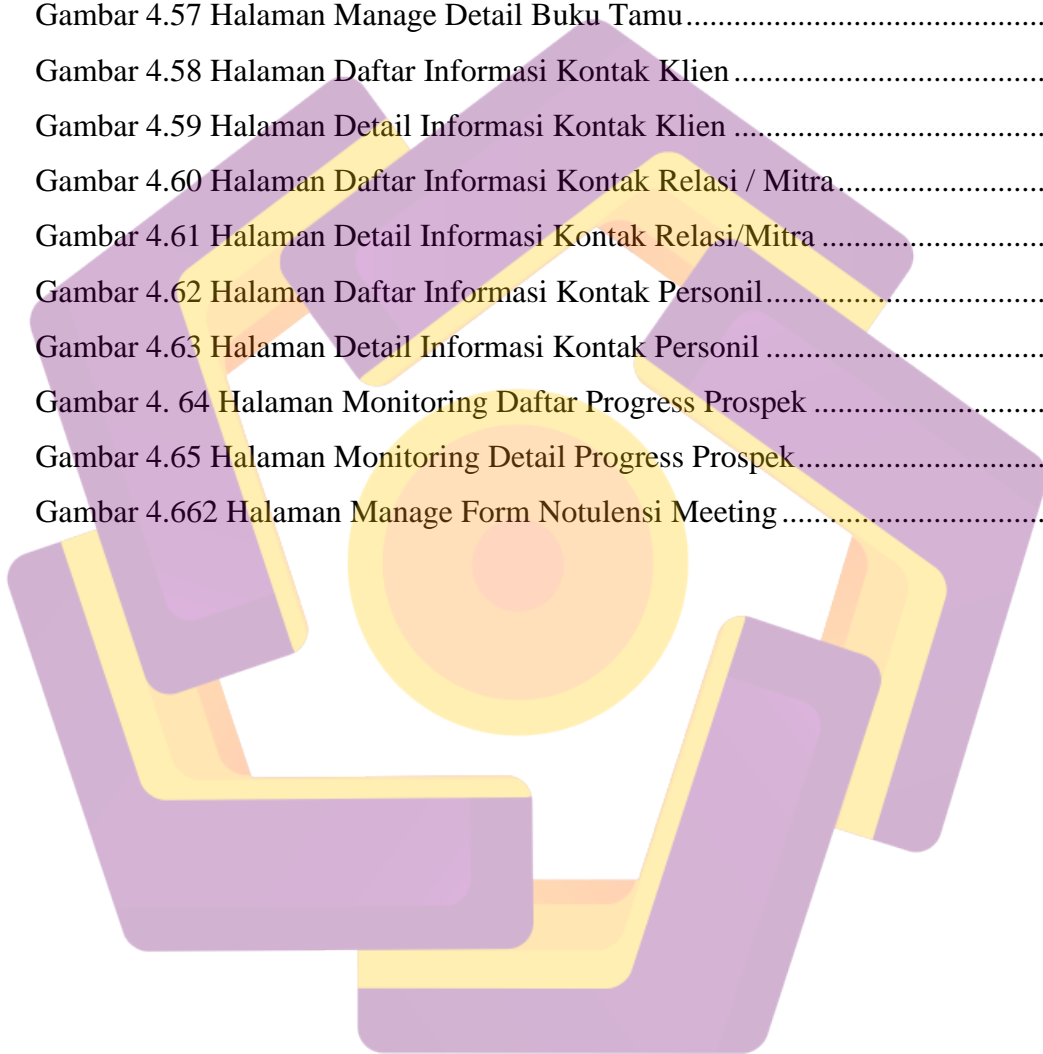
Gambar 4.57 Halaman Manage Detail Buku Tamu..........................................

Gambar 4.58 Halaman Daftar Informasi Kontak Klien..................................

Gambar 4.59 Halaman Detail Informasi Kontak Klien ..................................

Gambar 4.60 Halaman Daftar Informasi Kontak Relasi / Mitra.......................

Gambar 4.61 Halaman Detail Informasi Kontak Relasi/Mitra .........................

Gambar 4.62 Halaman Daftar Informasi Kontak Personil...............................

Gambar 4.63 Halaman Detail Informasi Kontak Personil ...............................

Gambar 4. 64 Halaman Monitoring Daftar Progress Prospek .........................

Gambar 4.65 Halaman Monitoring Detail Progress Prospek...........................

Gambar 4.662 Halaman Manage Form Notulensi Meeting .............................